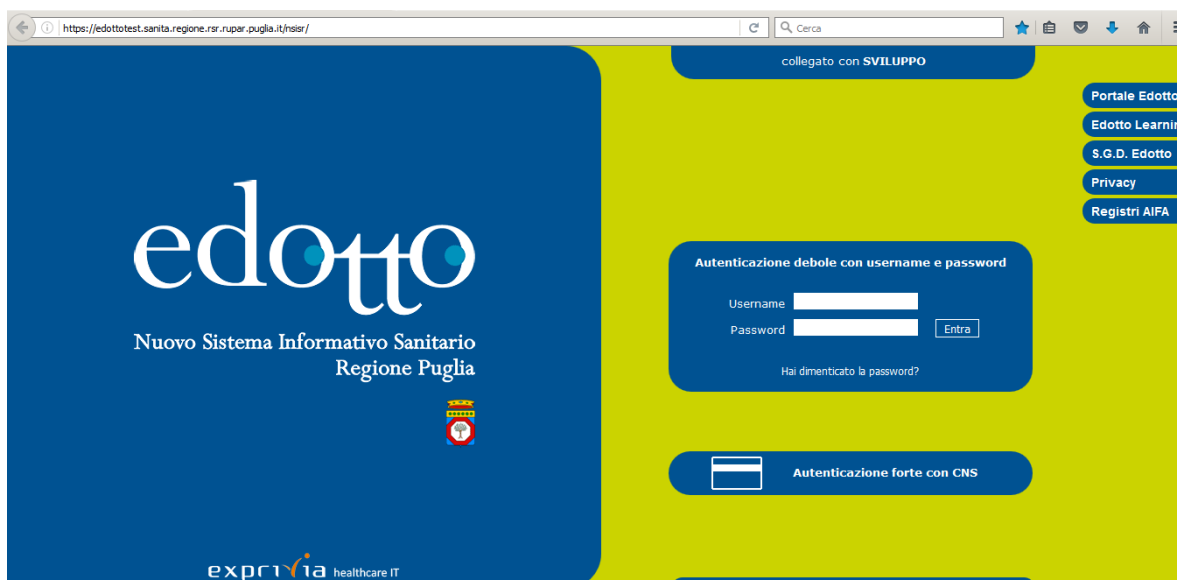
https://edottotest.sanita.regione.rsr.rupar.puglia.it/nsisr/

Cerca

collegato con SVILUPPO

Portale Edotto
Edotto Learnin
S.G.D. Edotto
Privacy
Registri AIFA

edotto

Nuovo Sistema Informativo Sanitario
Regione Puglia

Autenticazione debole con username e password

Username
Password
Entra

Hai dimenticato la password?

Autenticazione forte con CNS

exprivia healthcare IT